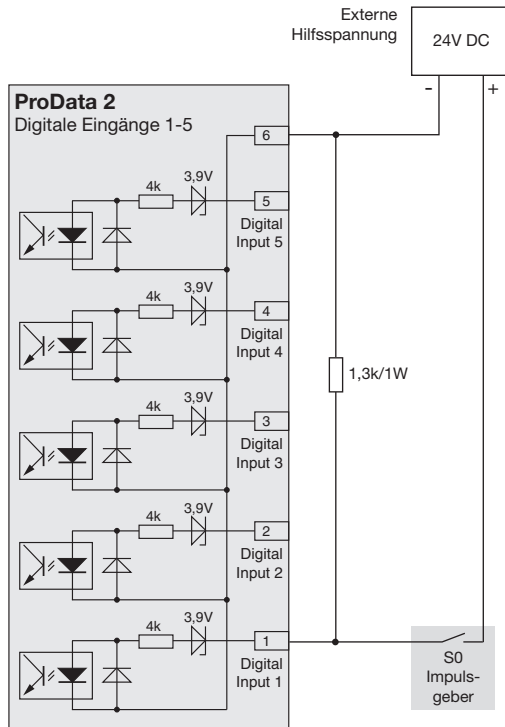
Externe Hilfsspannung

24V DC

-

+

ProData 2

Digitale Eingänge 1-5

6

4k

3,9V

5

Digital Input 5

4k

3,9V

4

Digital Input 4

1,3k/1W

4k

3,9V

3

Digital Input 3

4k

3,9V

2

Digital Input 2

4k

3,9V

1

Digital Input 1

S0 Impulsgeber